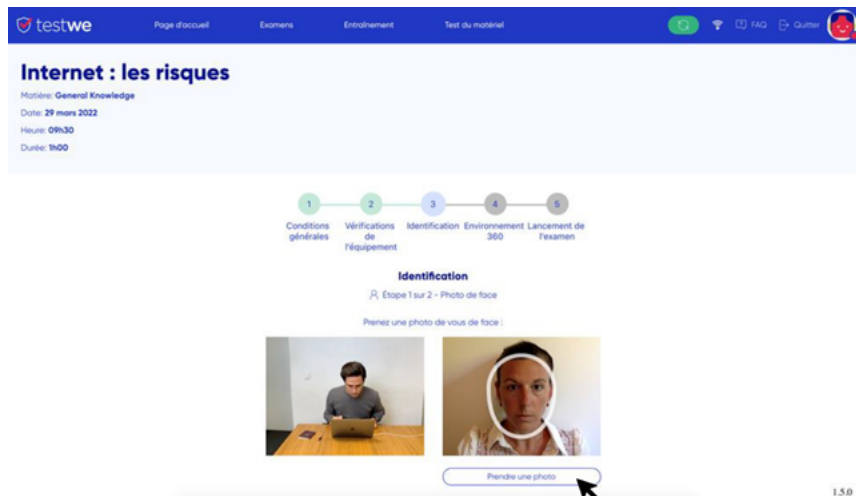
testwe

Page d'accueil Examens Entraînement Test du matériel

FAQ Quitter

Internet : les risques

Matière: General Knowledge

Date: 29 mars 2022

Heure: 09h30

Durée: 1h00

1 Conditions générales

2 Vérifications de l'équipement

3 Identification

4 Environnement 360

5 Lancement de l'examen

Identification

Étape 1 sur 2 - Photo de face

Prenez une photo de vous de face :

Prendre une photo

1.5.0